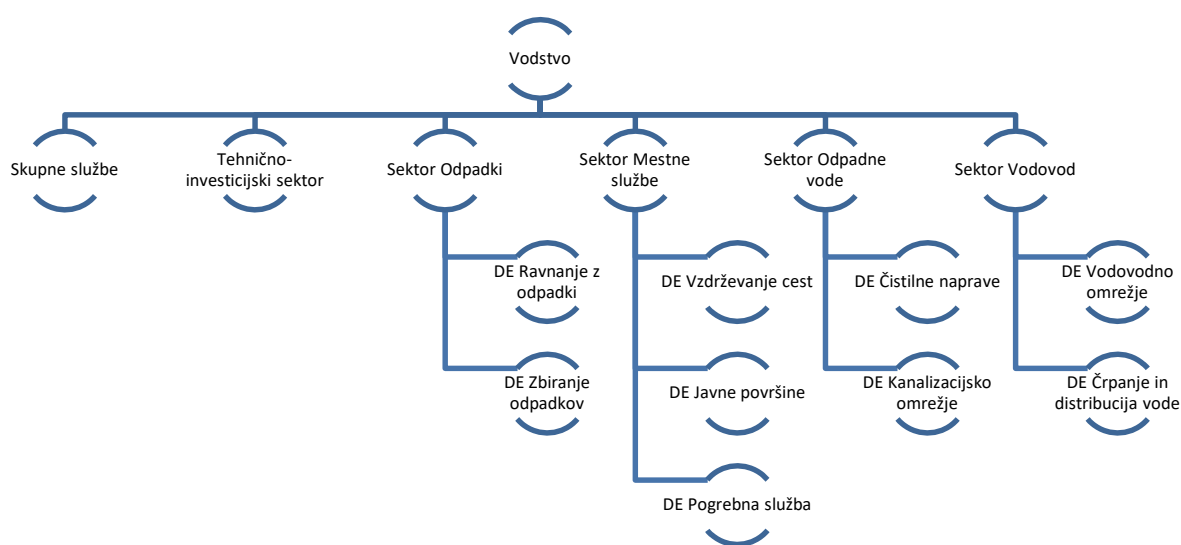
Vodstvo

Skupne službe

Tehnično-investicijski sektor

Sektor Odpadki

DE Ravnanje z odpadki

DE Zbiranje odpadkov

Sektor Mestne službe

DE Vzdrževanje cest

DE Javne površine

DE Pogrebna služba

Sektor Odpadne vode

DE Čistilne naprave

DE Kanalizacijsko omrežje

Sektor Vodovod

DE Vodovodno omrežje

DE Črpanje in distribucija vode